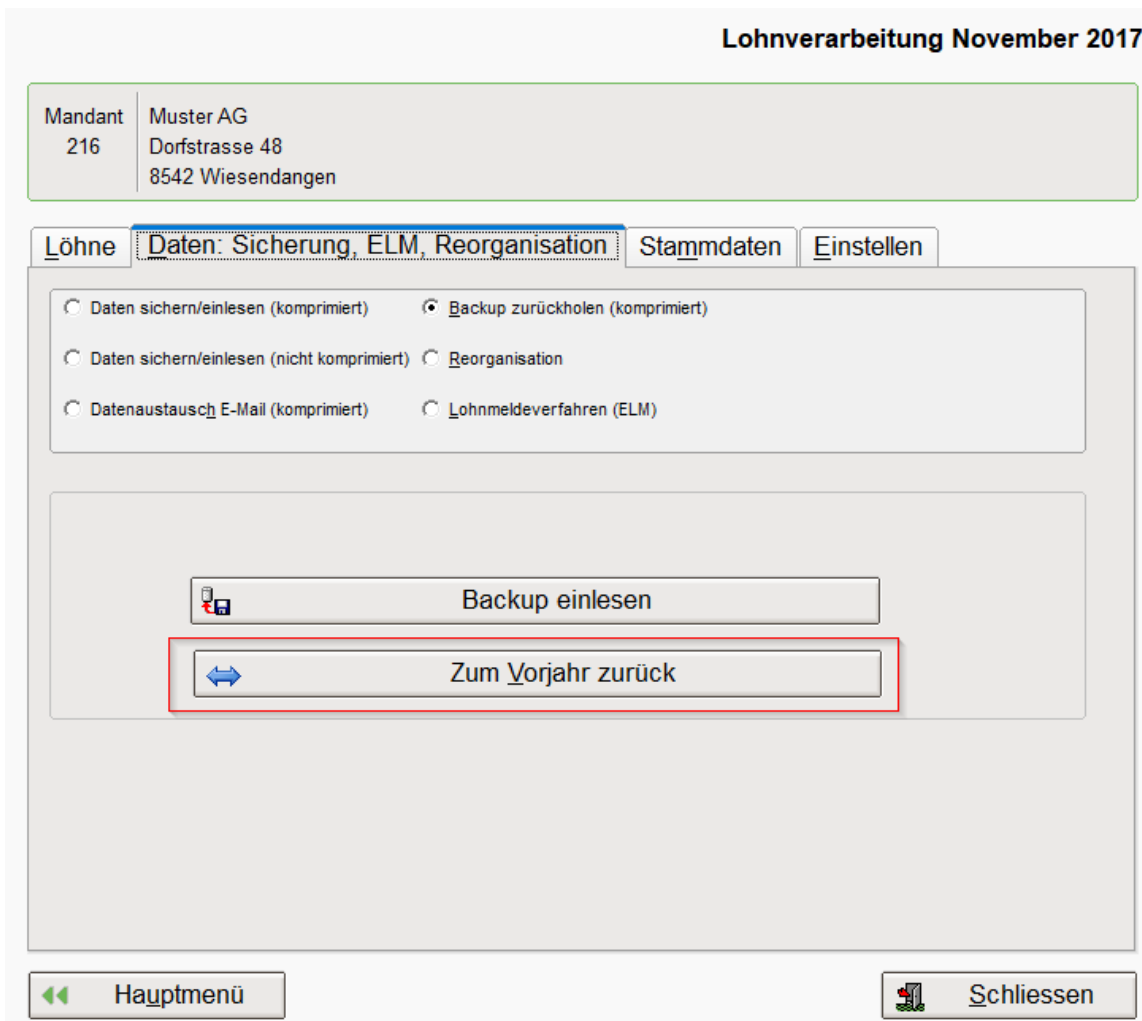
Lohnverarbeitung November 2017

Mandant 216

Muster AG
Dorfstrasse 48
8542 Wiesendangen

Löhne | Daten: Sicherung, ELM, Reorganisation | Stammdaten | Einstellen

Daten sichern/einlesen (komprimiert)
Backup zurückholen (komprimiert)
Daten sichern/einlesen (nicht komprimiert)
Reorganisation
Datenaustausch E-Mail (komprimiert)
Lohnmeldeverfahren (ELM)

Backup einlesen

Zum Vorjahr zurück

Hauptmenü

Schliessen